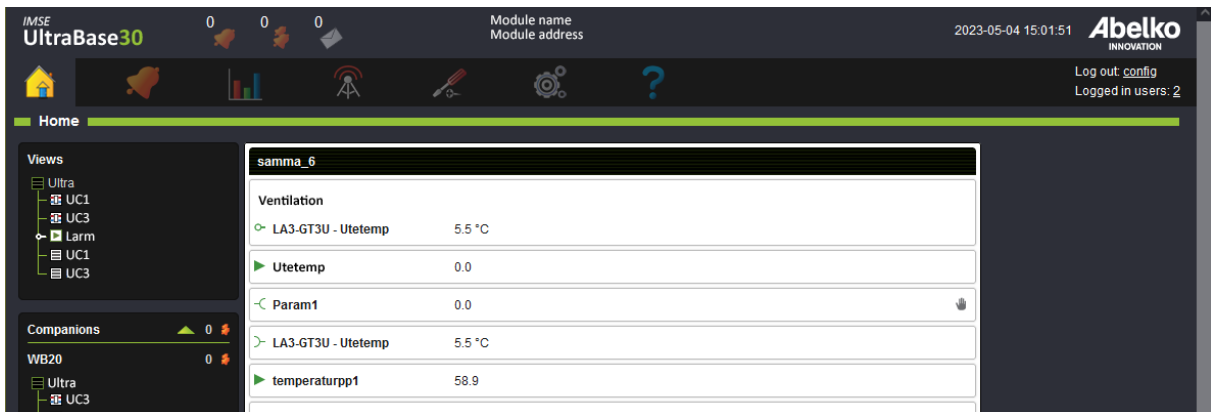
IMSE
UltraBase30

0 0 0

Module name
Module address

2023-05-04 15:01:51

Abelko
INNOVATION

?

Log out: config
Logged in users: 2

Home

Views
Ultra
UC1
UC3
Larm
UC1
UC3

Companions 0
WB20 0
Ultra
UC3

samma_6

Ventilation

LA3-GT3U - Utetemp 5.5 °C

Utetemp 0.0

Param1 0.0

LA3-GT3U - Utetemp 5.5 °C

temperaturpp1 58.9